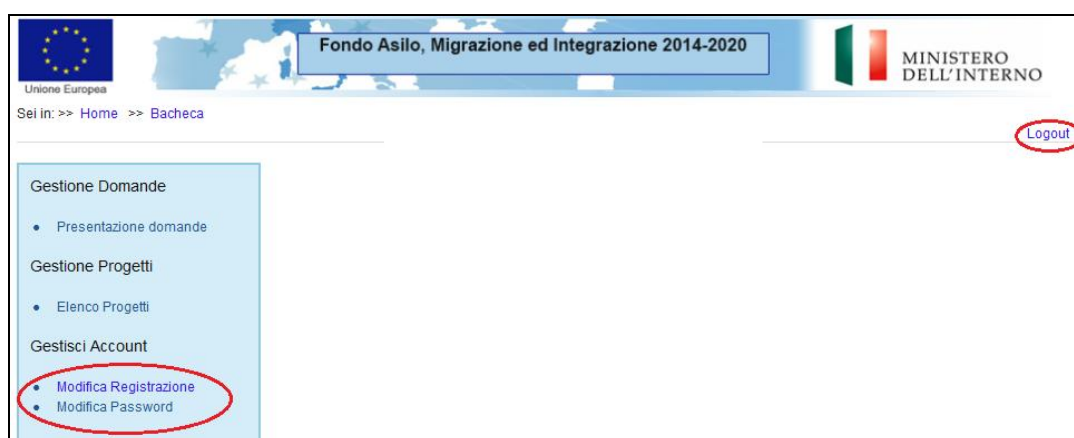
Unione Europea

Fondo Asilo, Migrazione ed Integrazione 2014-2020

MINISTERO DELL'INTERNO

Sei in: >> Home >> Bacheca

Logout

Gestione Domande

- Presentazione domande

Gestione Progetti

- Elenco Progetti

Gestisci Account

- Modifica Registrazione
- Modifica Password